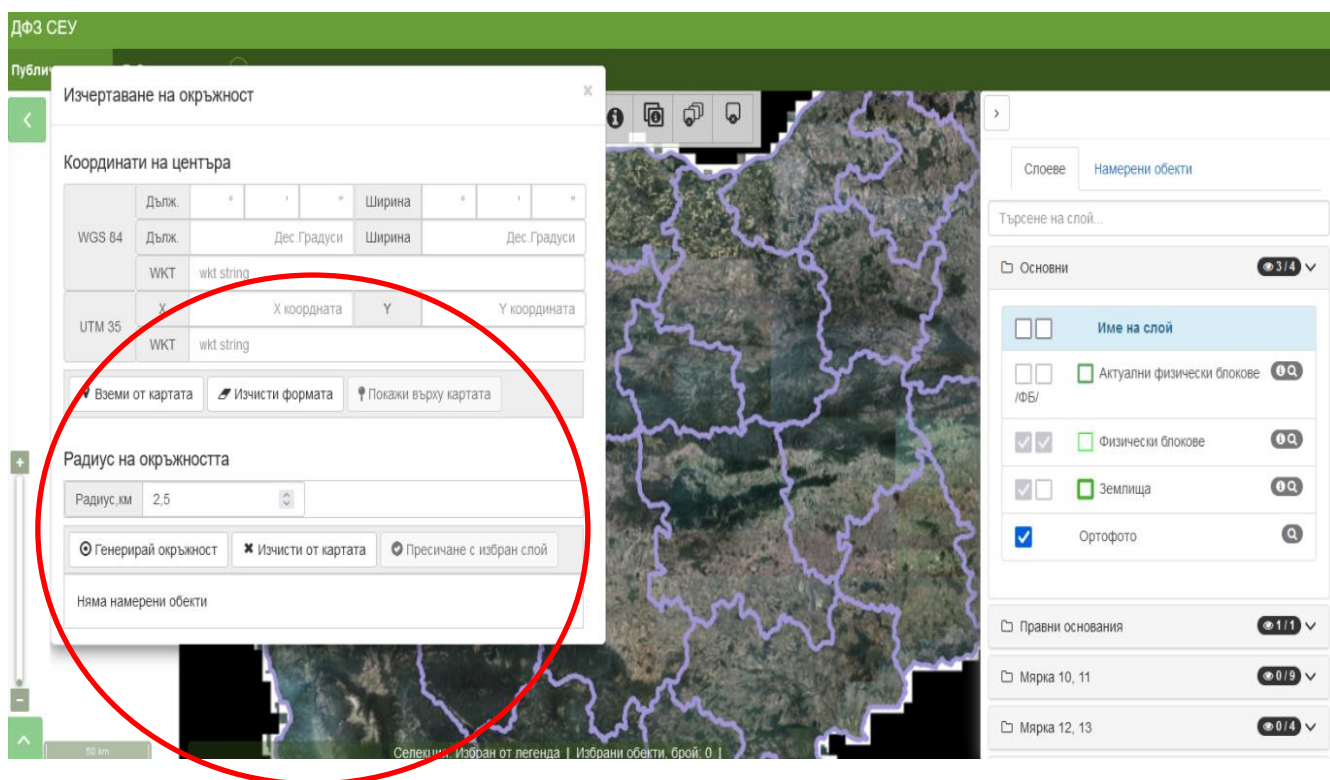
ДФЗ СЕУ

Публи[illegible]

Изчертаване на окръжност ×

Координати на центъра

| | Дълж. | ° | ' | " | Ширина | ° | ' | " |
|---|---|---|---|---|---|---|---|---|
| WGS 84 | Дълж. | Дес.Градуси | | | Ширина | Дес.Градуси | | |
| | WKT | wkt string | | | | | | |
| UTM 35 | X | X координата | | | Y | Y координата | | |
| | WKT | wkt string | | | | | | |

Вземи от картата | Изчисти формата | Покажи върху картата

Радиус на окръжността

Радиус,км 2,5

Генерирай окръжност | Изчисти от картата | Пресичане с избран слой

Няма намерени обекти

Слоеве | Намерени обекти

Търсене на слой...

Основни 3 / 4

Име на слой

Актуални физически блокове /ФБ/

Физически блокове

Землища

Ортофото

Правни основания 1 / 1

Мярка 10, 11 0 / 9

Мярка 12, 13 0 / 4

50 km

Селекция: Избран от легенда | Избрани обекти, брой: 0 |